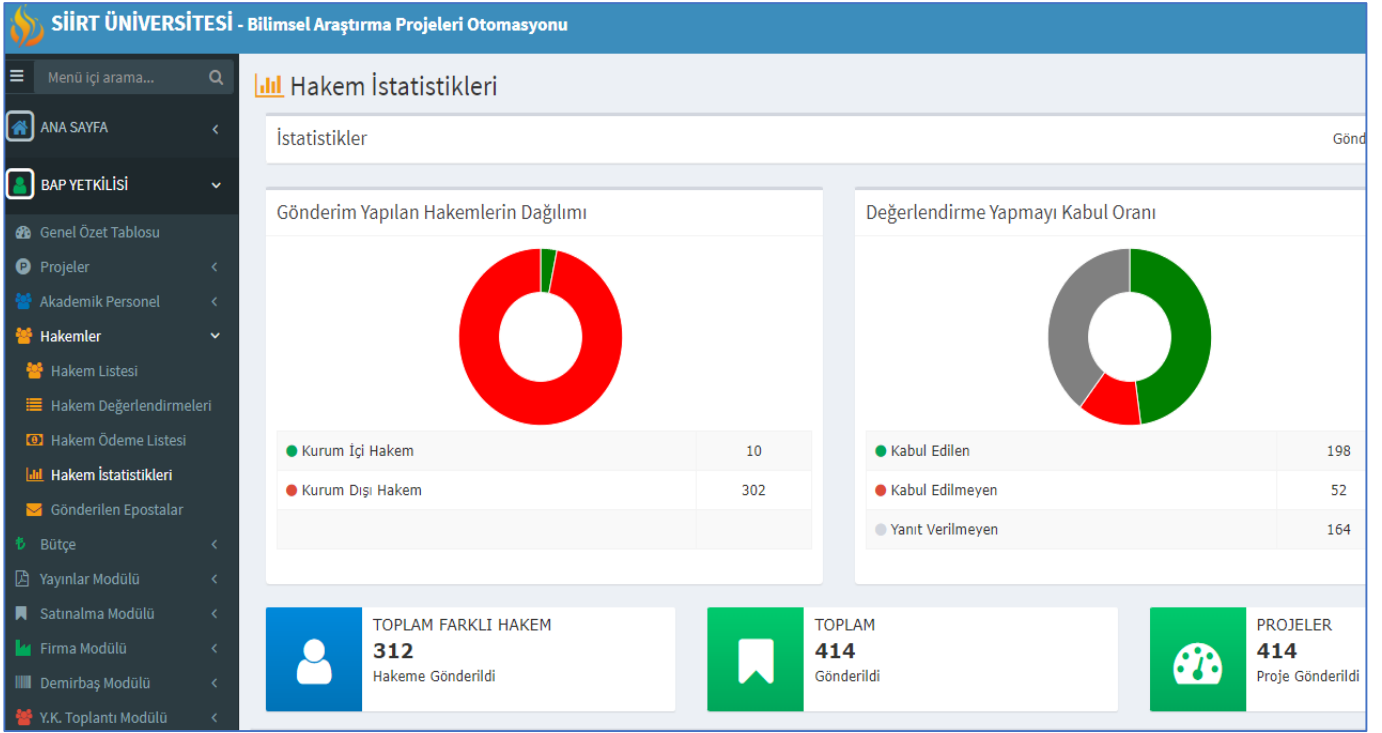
SİİRT ÜNİVERSİTESİ - Bilimsel Araştırma Projeleri Otomasyonu

Menü içi arama...

ANA SAYFA

BAP YETKİLİSİ

Genel Özet Tablosu

Projeler

Akademik Personel

Hakemler

Hakem Listesi

Hakem Değerlendirmeleri

Hakem Ödeme Listesi

Hakem İstatistikleri

Gönderilen Epostalar

Bütçe

Yayınlar Modülü

Satınalma Modülü

Firma Modülü

Demirbaş Modülü

Y.K. Toplantı Modülü

Hakem İstatistikleri

İstatistikler

Gönd

Gönderim Yapılan Hakemlerin Dağılımı

| Kurum İçi Hakem | 10 |
|---|---|
| Kurum Dışı Hakem | 302 |
| | |

Değerlendirme Yapmayı Kabul Oranı

| Kabul Edilen | 198 |
|---|---|
| Kabul Edilmeyen | 52 |
| Yanıt Verilmeyen | 164 |

TOPLAM FARKLI HAKEM
312
Hakeme Gönderildi

TOPLAM
414
Gönderildi

PROJELER
414
Proje Gönderildi